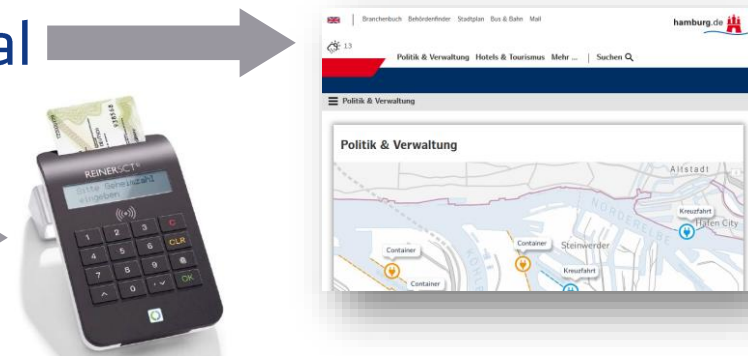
al

REINER SCT
Bitte Geheimzahl eingeben
C
CLR
OK
1 2 3
4 5 6
7 8 9
0

Branchenbuch Behördenfinder Stadtplan Bus & Bahn Mail
hamburg.de
13
Politik & Verwaltung Hotels & Tourismus Mehr ... | Suchen
Politik & Verwaltung
Politik & Verwaltung
Altstadt
NORDERELBE
Kreuzfahrt
HafenCity
Container
Container
Steinwerder
Kreuzfahrt
Container